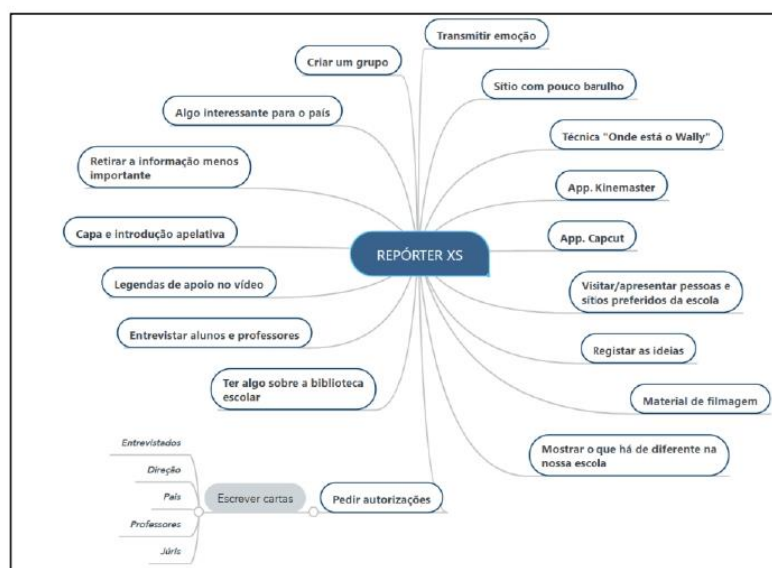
REPÓRTER XS

Criar um grupo

Algo interessante para o país

Retirar a informação menos importante

Capa e introdução apelativa

Legendas de apoio no vídeo

Entrevistar alunos e professores

Ter algo sobre a biblioteca escolar

Pedir autorizações

Escrever cartas

Entrevistados

Direção

Pais

Professores

Júris

Transmitir emoção

Sítio com pouco barulho

Técnica "Onde está o Wally"

App. Kinemaster

App. Capcut

Visitar/apresentar pessoas e sítios preferidos da escola

Registar as ideias

Material de filmagem

Mostrar o que há de diferente na nossa escola